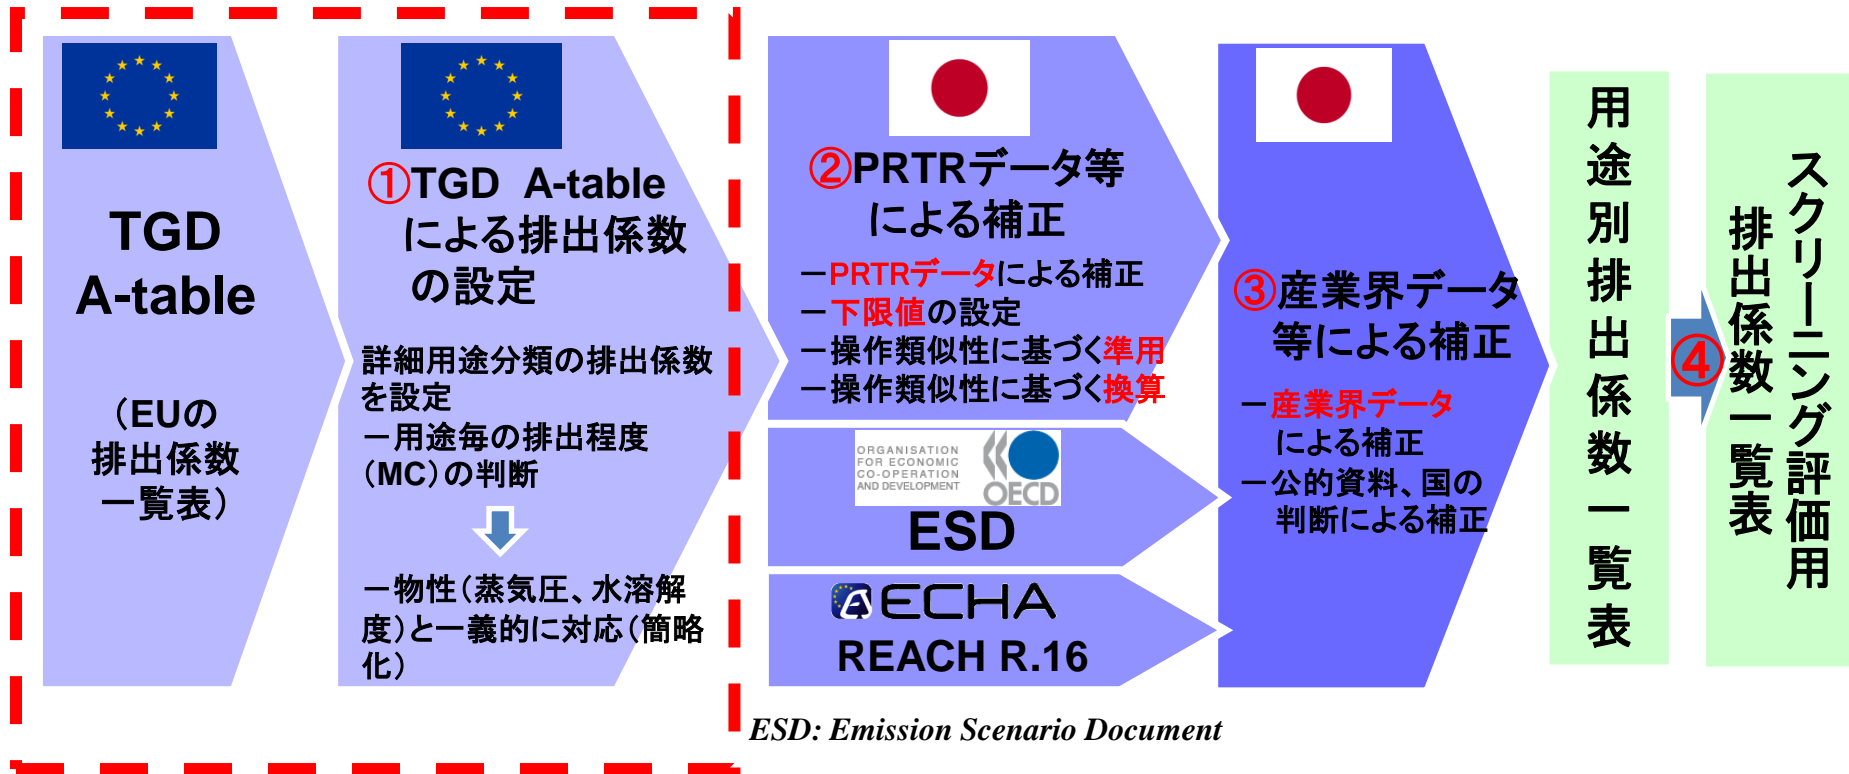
TGD A-table

（EUの排出係数一覧表）

①TGD A-table による排出係数の設定

詳細用途分類の排出係数を設定
ー用途毎の排出程度（MC）の判断

ー物性（蒸気圧、水溶解度）と一義的に対応（簡略化）

②PRTRデータ等による補正

ーPRTRデータによる補正
ー下限値の設定
ー操作類似性に基づく準用
ー操作類似性に基づく換算

ORGANISATION FOR ECONOMIC CO-OPERATION AND DEVELOPMENT OECD

ESD

ECHA

REACH R.16

③産業界データ等による補正

ー産業界データによる補正
ー公的資料、国の判断による補正

用途別排出係数一覧表

④

スクリーニング評価用排出係数一覧表

ESD: Emission Scenario Document